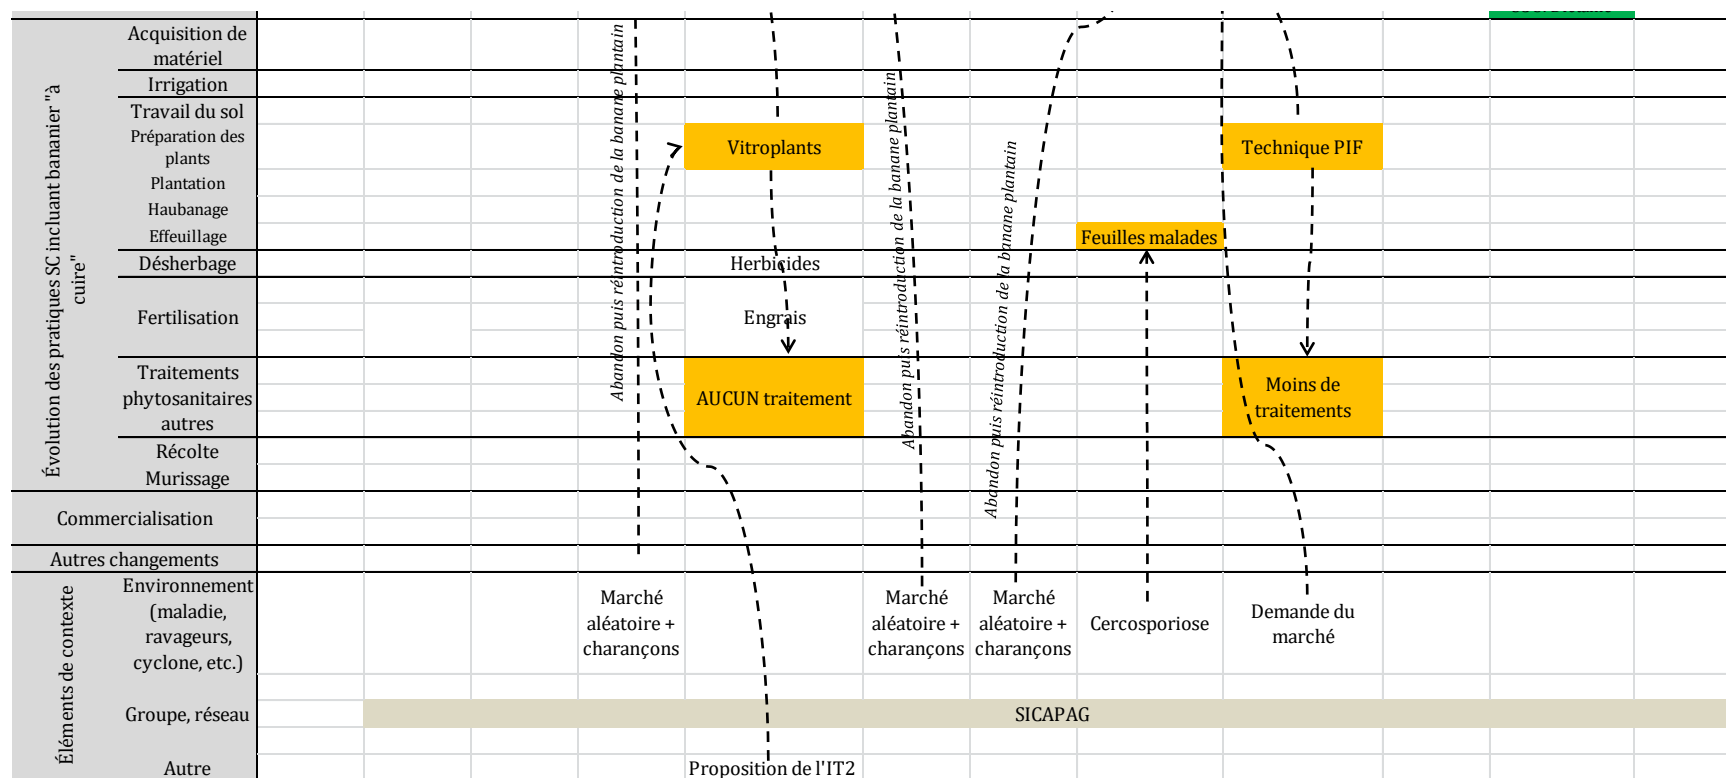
Évolution des pratiques SC incluant bananier "à cuire"

Acquisition de matériel
Irrigation
Travail du sol
Préparation des plants
Plantation
Haubanage
Effeuillage
Désherbage
Fertilisation
Traitements phytosanitaires autres
Récolte
Murissage
Commercialisation
Autres changements

Éléments de contexte

Environnement (maladie, ravageurs, cyclone, etc.)
Groupe, réseau
Autre

Abandon puis réintroduction de la banane plantain

Vitroplants

Herbicides

Engrais

AUCUN traitement

Abandon puis réintroduction de la banane plantain

Abandon puis réintroduction de la banane plantain

Feuilles malades

Technique PIF

Moins de traitements

Marché aléatoire + charançons

Marché aléatoire + charançons

Marché aléatoire + charançons

Cercosporiose

Demande du marché

SICAPAG

Proposition de l'IT2